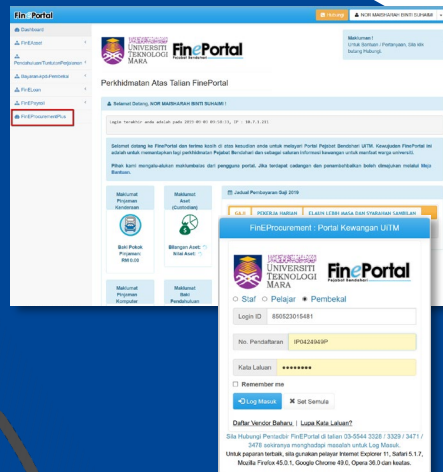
FinePortal

Hubungi
NOR MASHAHIRAH BINTI SUHAIMI

Dashboard
FinEdost
Pendahuluan/Tuntutan/Perjalanan
Bayaran kepada Pembekal
FinELoan
FinEProjek
FinEProcurementPlus

UNIVERSITI TEKNOLOGI MARA
FinePortal
Pejabat Bendahari

Makluman !
Untuk Bantuan / Pertanyaan, Sila aju barang Hubungi.

Perkhidmatan Atas Talian FinePortal

Selamat Datang, NOR MASHAHIRAH BINTI SUHAIMI !

Login terakhir anda adalah pada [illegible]

Selamat datang ke FinePortal dan terima kasih di atas kesudian anda untuk melayari Portal Pejabat Bendahari UiTM. Kewujudan FinePortal ini adalah untuk memantapkan lagi perkhidmatan Pejabat Bendahari dan sebagai saluran informasi kewangan untuk manfaat warga universiti.

Pihak kami mengalu-alukan maklumbalas dari pengguna portal. Jika terdapat cadangan dan penambahbaikan boleh dimajukan melalui Meja Bantuan.

Jadual Pembayaran Gaji 2019

GAJI | PEKERJA HARIAN | ELAUN LEBIH MASA DAN SYARAHAN SAMBILAN

Maklumat Pinjaman Kenderaan
Baki Pokok Pinjaman RM0.00

Maklumat Aset (Custodian)
Bilangan Aset:
Nilai Aset:

Maklumat Pinjaman Komputer

Maklumat Baki Pendahuluan

FinEProcurement : Portal Kewangan UiTM

UNIVERSITI TEKNOLOGI MARA
FinePortal
Pejabat Bendahari

Staf
Pelajar
Pembekal

Login ID | 850523015481

No. Pendaftaran | IP0428949P

Kata Laluan | ••••••••

Remember me

Log Masuk
Set Semula

Daftar Vendor Baharu | Lupa Kata Laluan?

Sila Hubungi Pentadbir FinEPortal di talian 03-5544 3328 / 3329 / 3471 / 3478 sekiranya menghadapi masalah untuk Log Masuk.
Untuk paparan terbaik, sila gunakan pelayar Internet Explorer 11, Safari 5.1.7, Mozilla Firefox 45.0.1, Google Chrome 49.0, Opera 36.0 dan keatas.